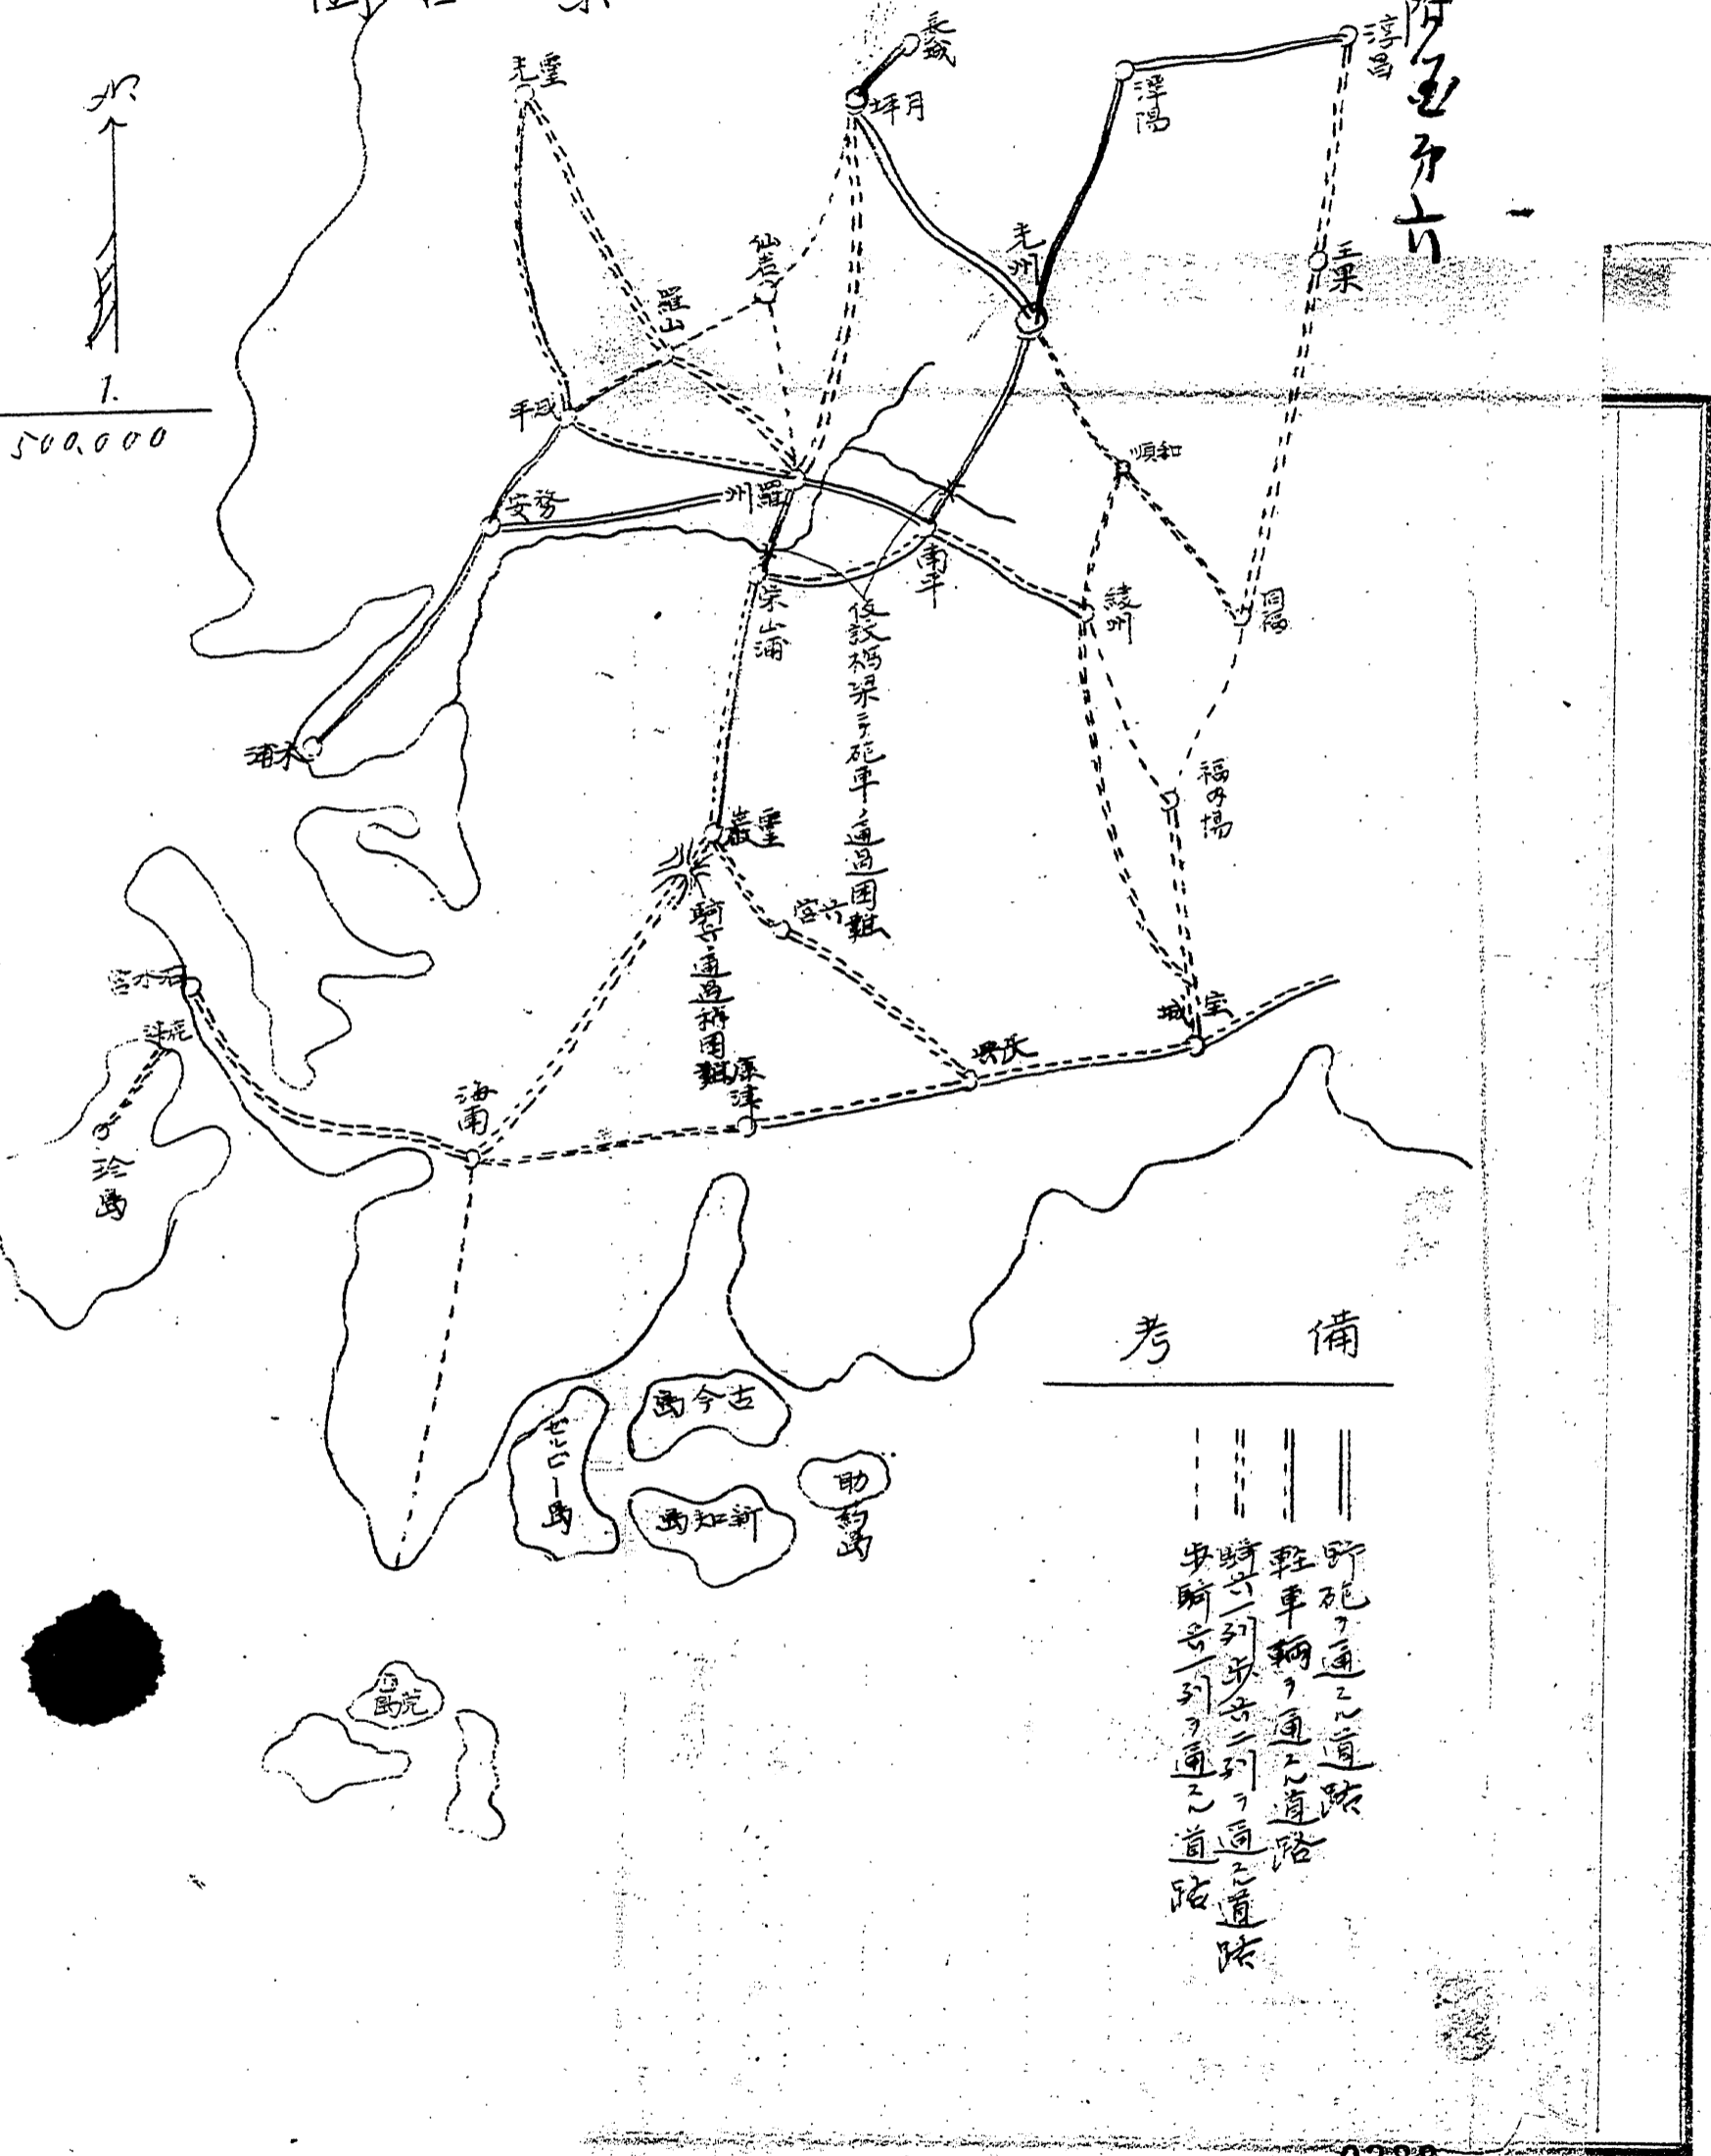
附図第六

北

1.
500,000

毛霊
長鹹
坪月
淳昌
潭陽
光州
玉果
仙岩
羅山
平成
順和
安務
羅州
南平
綾州
同福
栄山浦
役牧柄梁テ砲車ヲ通過困難
福内場
霊巌
務安
木浦
騎兵通過稍困難
宝城
長興
海南
康津
珍島
右水営
碧波
備考
古今島
薪智島
助薬島
青山島
莞島
野砲ヲ通スル道路
軽車輛ヲ通スル道路
騎兵一列歩兵二列ヲ通スル道路
歩騎兵一列ヲ通スル道路